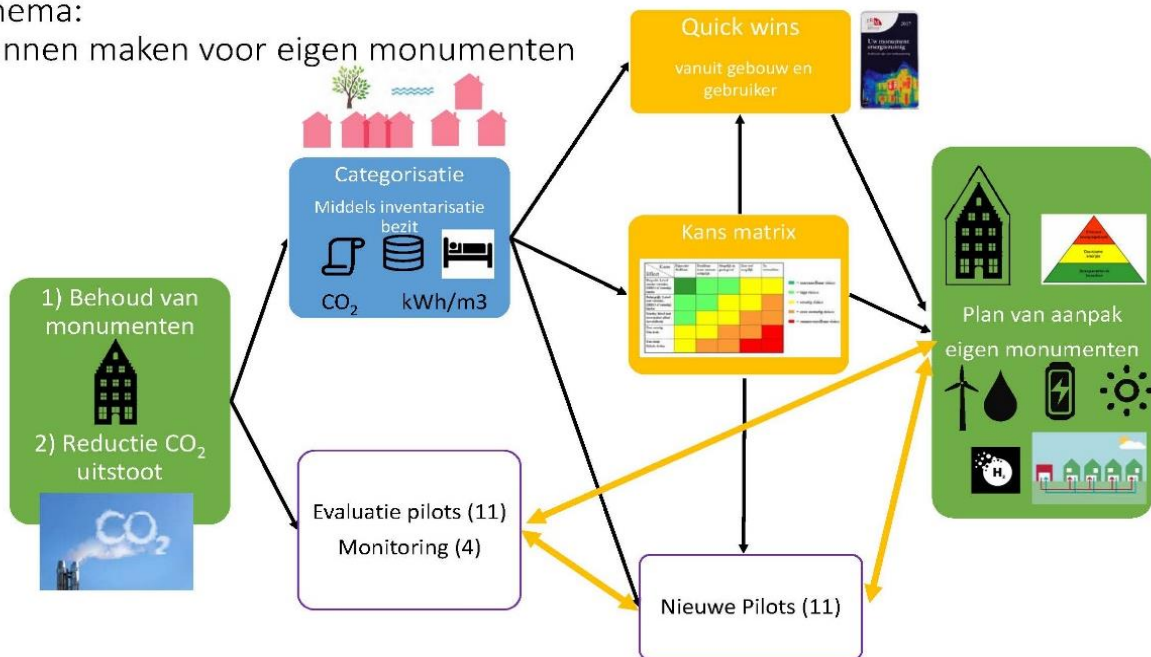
hema:
nnen maken voor eigen monumenten

Quick wins
vanuit gebouw en gebruiker

Categorisatie
Middels inventarisatie bezit
$CO_2$ kWh/m3

Kans matrix

1) Behoud van monumenten
2) Reductie $CO_2$ uitstoot

$CO_2$

Plan van aanpak eigen monumenten

$H_2$

Evaluatie pilots (11)
Monitoring (4)

Nieuwe Pilots (11)